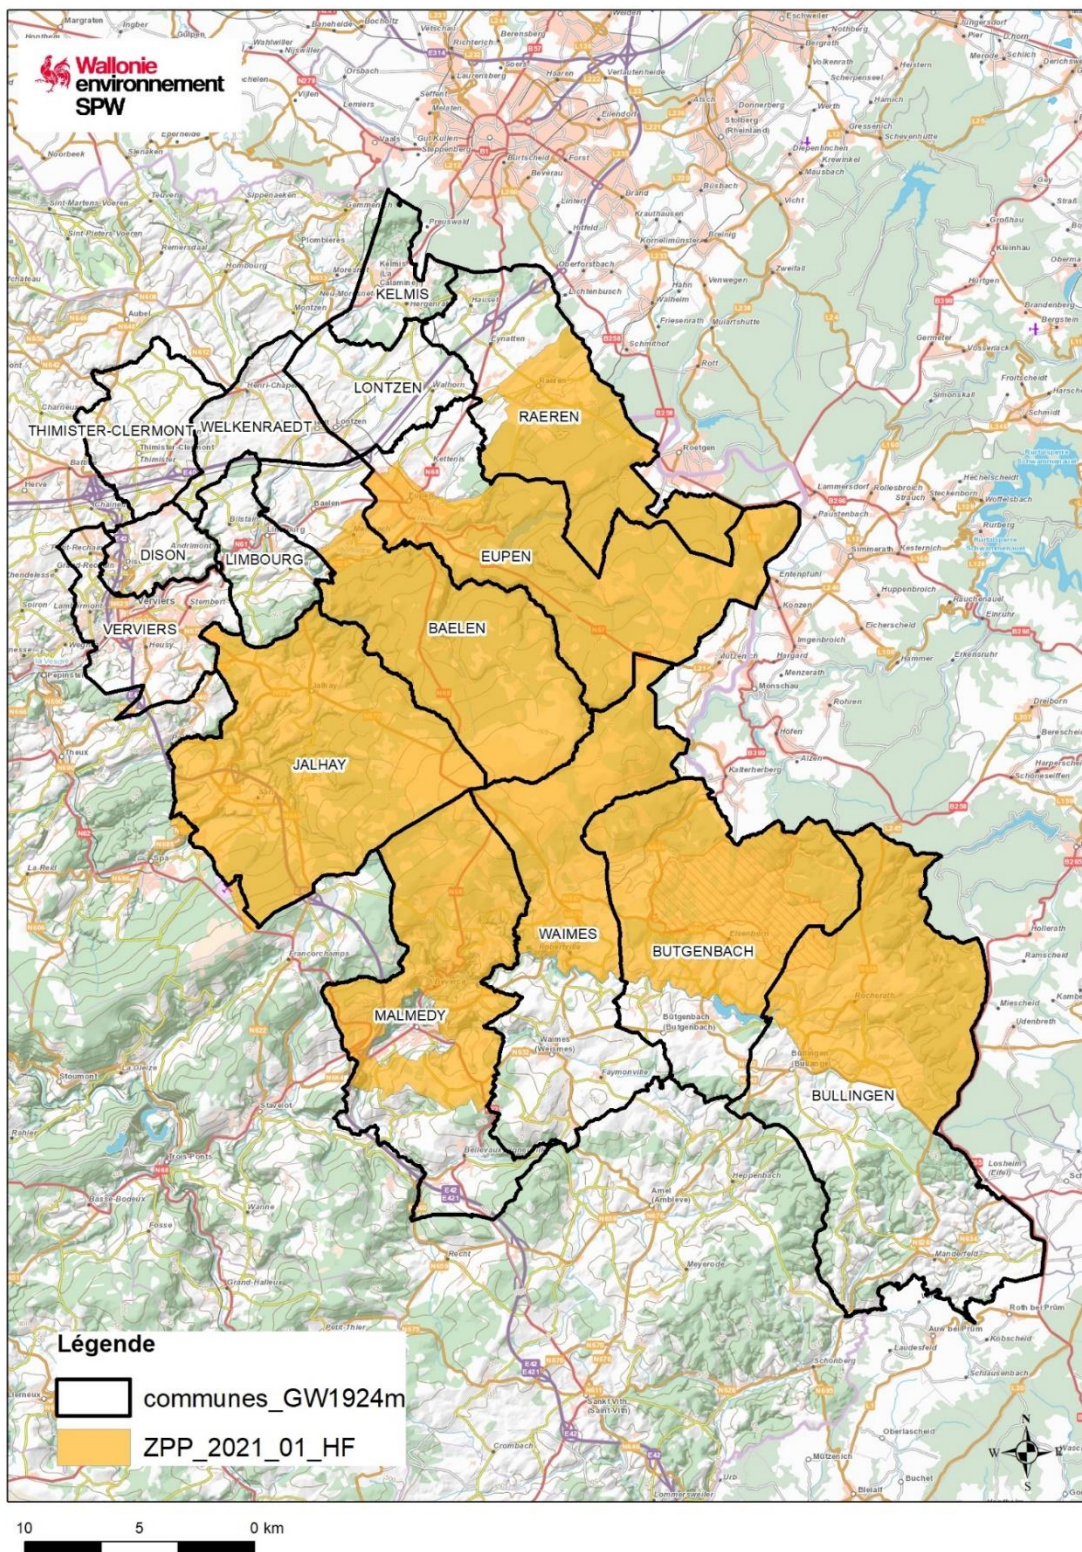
Wallonie
environnement
SPW

KELMIS
LONTZEN
RAEREN
THIMISTER-CLERMONT
WELKENRAEDT
EUPEN
DISON
LIMBOURG
VERVIERS
BAELEN
JALHAY
WAIMES
BUTGENBACH
MALMEDY
BULLINGEN

Légende
communes_GW1924m
ZPP_2021_01_HF

10 5 0 km